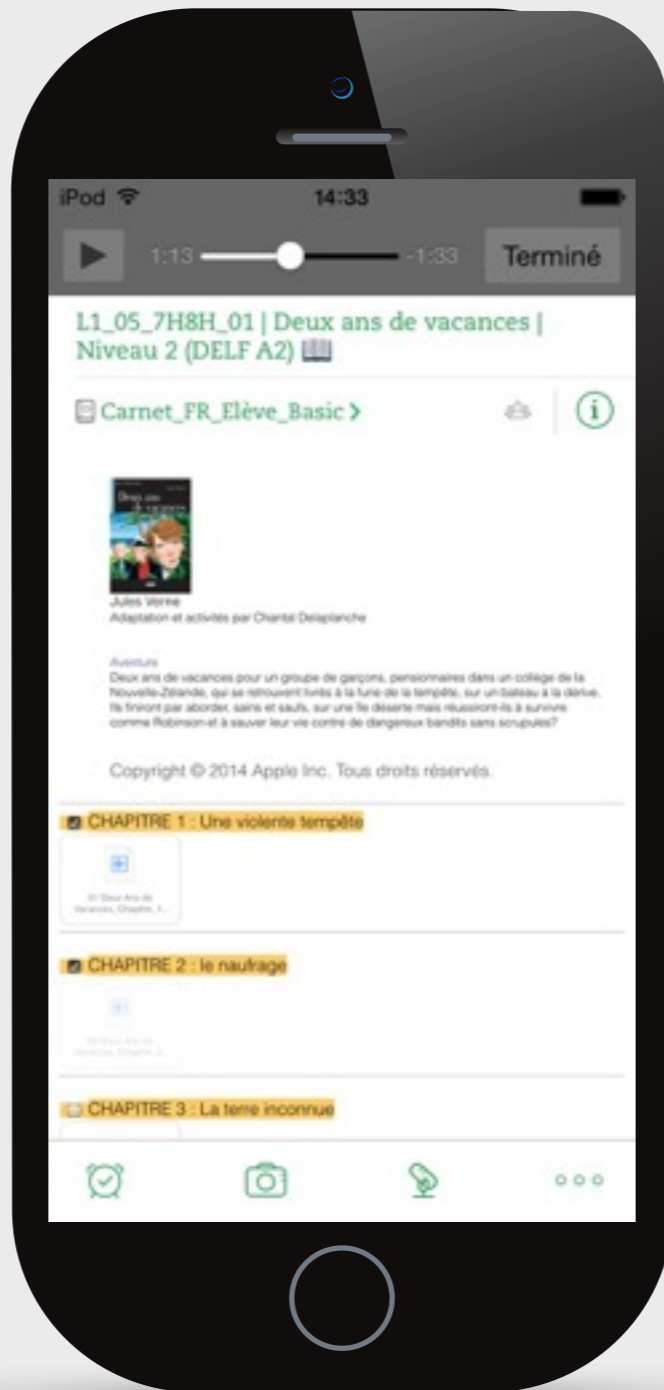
iPod 14:33

1:13 -1:33 Terminé

L1_05_7H8H_01 | Deux ans de vacances | Niveau 2 (DELF A2)

Carnet_FR_Elève_Basic >

Deux ans de vacances

Jules Verne
Adaptation et activités par Chantal Delaplanche

Aventure
Deux ans de vacances pour un groupe de garçons, pensionnaires dans un collège de la Nouvelle-Zélande, qui se retrouvent livrés à la furie de la tempête, sur un bateau à la dérive. Ils finiront par aborder, sains et saufs, sur une île déserte mais réussiront-ils à survivre comme Robinson et à sauver leur vie contre de dangereux bandits sans scrupules?

Copyright © 2014 Apple Inc. Tous droits réservés.

CHAPITRE 1 : Une violente tempête

01 Deux Ans de Vacances, Chapitre 1...

CHAPITRE 2 : le naufrage

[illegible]

CHAPITRE 3 : La terre inconnue

ooo